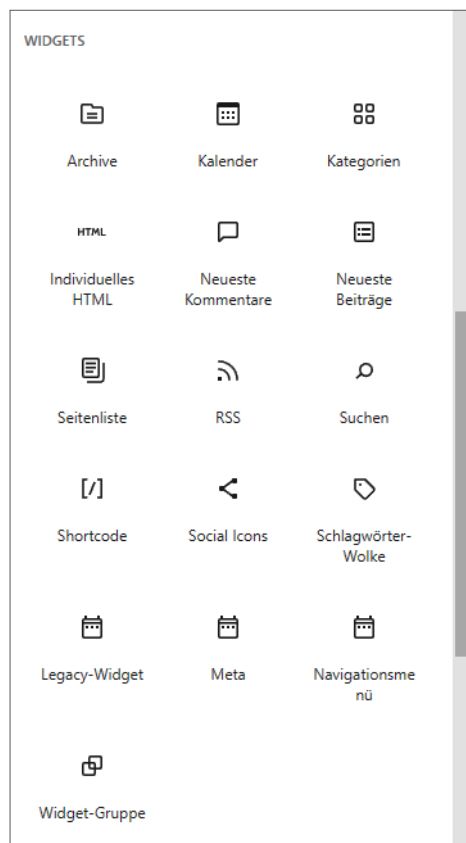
WIDGETS

Archive

Kalender

Kategorien

HTML

Individuelles HTML

Neueste Kommentare

Neueste Beiträge

Seitenliste

RSS

Suchen

[/]

Shortcode

Social Icons

Schlagwörter-Wolke

Legacy-Widget

Meta

Navigationsmenü

Widget-Gruppe